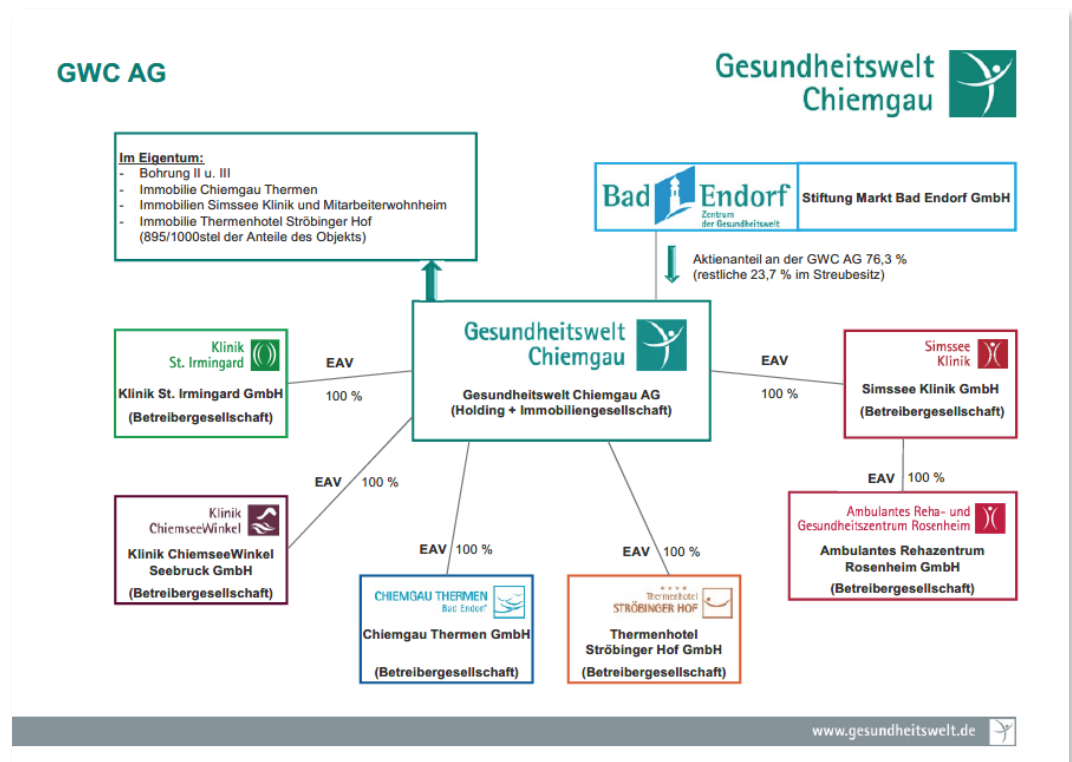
GWC AG

Gesundheitswelt Chiemgau

Im Eigentum:
- Bohrung II u. III
- Immobilie Chiemgau Thermen
- Immobilien Simssee Klinik und Mitarbeiterwohnheim
- Immobilie Thermenhotel Ströbinger Hof (895/1000stel der Anteile des Objekts)

Bad Endorf Zentrum der Gesundheitswelt

Stiftung Markt Bad Endorf GmbH

Aktienanteil an der GWC AG 76,3 % (restliche 23,7 % im Streubesitz)

Gesundheitswelt Chiemgau

Gesundheitswelt Chiemgau AG (Holding + Immobiliengesellschaft)

Klinik St. Irmingard

Klinik St. Irmingard GmbH (Betreibergesellschaft)

EAV 100 %

Simssee Klinik

Simssee Klinik GmbH (Betreibergesellschaft)

EAV 100 %

EAV 100 %

Ambulantes Reha- und Gesundheitszentrum Rosenheim

Ambulantes Rehazentrum Rosenheim GmbH (Betreibergesellschaft)

EAV 100 %

Klinik ChiemseeWinkel

Klinik ChiemseeWinkel Seebruck GmbH (Betreibergesellschaft)

EAV 100 %

CHIEMGAU THERMEN Bad Endorf

Chiemgau Thermen GmbH (Betreibergesellschaft)

EAV 100 %

Thermenhotel STRÖBINGER HOF

Thermenhotel Ströbinger Hof GmbH (Betreibergesellschaft)

www.gesundheitswelt.de